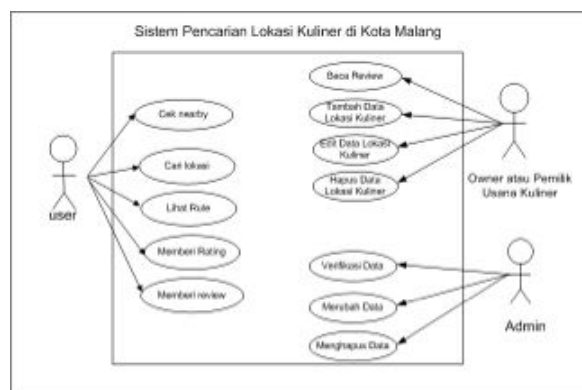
Sistem Pencarian Lokasi Kuliner di Kota Malang

Cek nearby

Cari lokasi

Lihat Rute

Memberi Rating

Memberi review

user

Baca Review

Tambah Data Lokasi Kuliner

Edit Data Lokasi Kuliner

Hapus Data Lokasi Kuliner

Owner atau Pemilik Usaha Kuliner

Verifikasi Data

Merubah Data

Menghapus Data

Admin